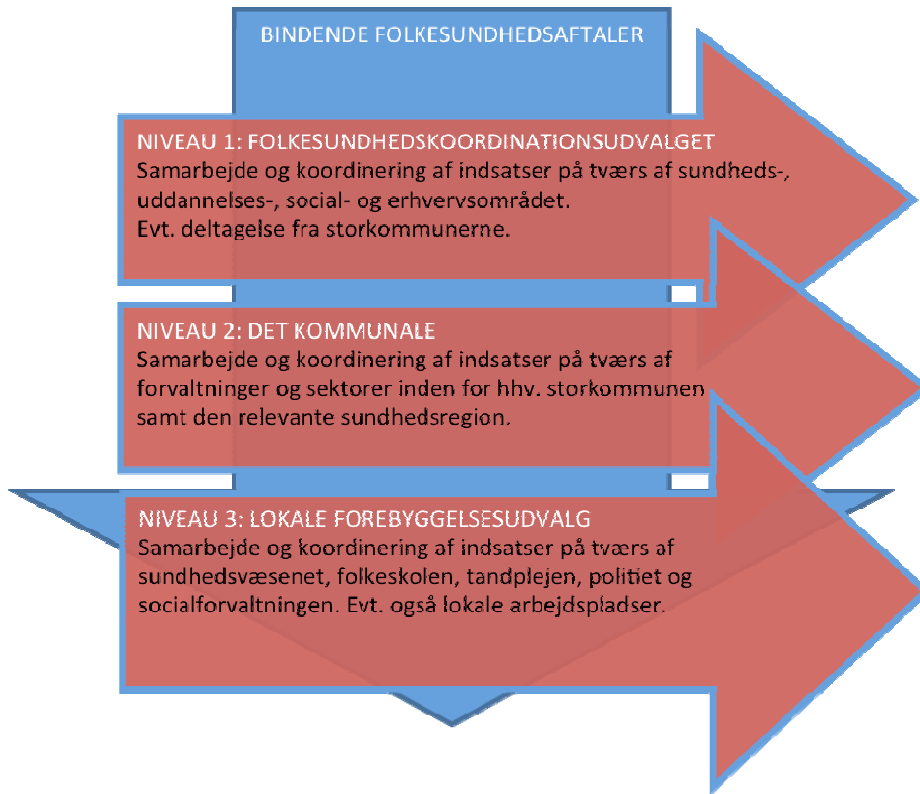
BINDENDE FOLKESUNDHEDSAFTALER

NIVEAU 1: FOLKESUNDHEDSKOORDINATIONSUDVALGET
Samarbejde og koordinering af indsatser på tværs af sundheds-, uddannelses-, social- og erhvervsområdet.
Evt. deltagelse fra storkommunerne.

NIVEAU 2: DET KOMMUNALE
Samarbejde og koordinering af indsatser på tværs af forvaltninger og sektorer inden for hhv. storkommunen samt den relevante sundhedsregion.

NIVEAU 3: LOKALE FOREBYGGELSESUDVALG
Samarbejde og koordinering af indsatser på tværs af sundhedsvæsenet, folkeskolen, tandplejen, politiet og socialforvaltningen. Evt. også lokale arbejdspladser.